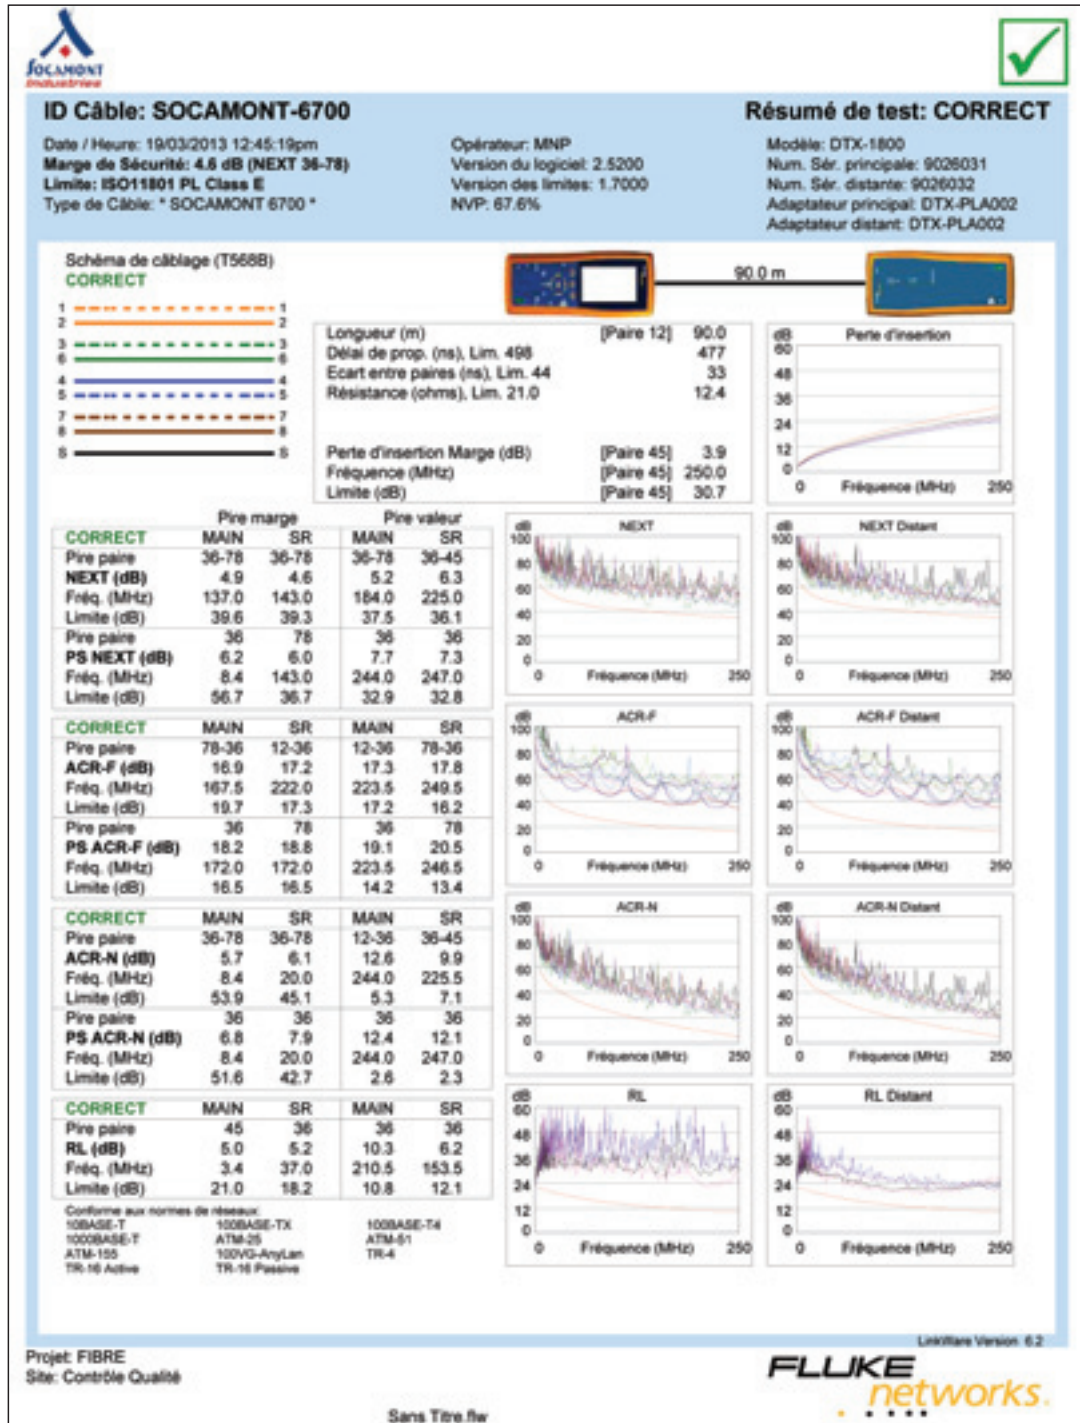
SOCAMONT Industries

ID Câble: SOCAMONT-6700

Résumé de test: CORRECT

Date / Heure: 19/03/2013 12:45:19pm
Marge de Sécurité: 4.6 dB (NEXT 36-78)
Limite: ISO11801 PL Class E
Type de Câble: * SOCAMONT 6700 *

Opérateur: MNP
Version du logiciel: 2.5200
Version des limites: 1.7000
NVP: 67.6%

Modèle: DTX-1800
Num. Sér. principale: 9026031
Num. Sér. distante: 9026032
Adaptateur principal: DTX-PLA002
Adaptateur distant: DTX-PLA002

Schéma de câblage (T568B)
CORRECT

1 1
2 2
3 3
6 6
4 4
5 5
7 7
8 8
S S

90.0 m

| Longueur (m) | [Paire 12] | 90.0 |
|---|---|---|
| Délai de prop. (ns), Lim. 498 | | 477 |
| Ecart entre paires (ns), Lim. 44 | | 33 |
| Résistance (ohms), Lim. 21.0 | | 12.4 |
| Perte d'insertion Marge (dB) | [Paire 45] | 3.9 |
| Fréquence (MHz) | [Paire 45] | 250.0 |
| Limite (dB) | [Paire 45] | 30.7 |

Perte d'insertion
dB 60 48 36 24 12 0
0 Fréquence (MHz) 250

| | Pire marge | | Pire valeur | |
|---|---|---|---|---|
| CORRECT | MAIN | SR | MAIN | SR |
| Pire paire | 36-78 | 36-78 | 36-78 | 36-45 |
| NEXT (dB) | 4.9 | 4.6 | 5.2 | 6.3 |
| Fréq. (MHz) | 137.0 | 143.0 | 184.0 | 225.0 |
| Limite (dB) | 39.6 | 39.3 | 37.5 | 36.1 |
| Pire paire | 36 | 78 | 36 | 36 |
| PS NEXT (dB) | 6.2 | 6.0 | 7.7 | 7.3 |
| Fréq. (MHz) | 8.4 | 143.0 | 244.0 | 247.0 |
| Limite (dB) | 56.7 | 36.7 | 32.9 | 32.8 |

| CORRECT | MAIN | SR | MAIN | SR |
|---|---|---|---|---|
| Pire paire | 78-36 | 12-36 | 12-36 | 78-36 |
| ACR-F (dB) | 16.9 | 17.2 | 17.3 | 17.8 |
| Fréq. (MHz) | 167.5 | 222.0 | 223.5 | 249.5 |
| Limite (dB) | 19.7 | 17.3 | 17.2 | 16.2 |
| Pire paire | 36 | 78 | 36 | 78 |
| PS ACR-F (dB) | 18.2 | 18.8 | 19.1 | 20.5 |
| Fréq. (MHz) | 172.0 | 172.0 | 223.5 | 246.5 |
| Limite (dB) | 16.5 | 16.5 | 14.2 | 13.4 |

| CORRECT | MAIN | SR | MAIN | SR |
|---|---|---|---|---|
| Pire paire | 36-78 | 36-78 | 12-36 | 36-45 |
| ACR-N (dB) | 5.7 | 6.1 | 12.6 | 9.9 |
| Fréq. (MHz) | 8.4 | 20.0 | 244.0 | 225.5 |
| Limite (dB) | 53.9 | 45.1 | 5.3 | 7.1 |
| Pire paire | 36 | 36 | 36 | 36 |
| PS ACR-N (dB) | 6.8 | 7.9 | 12.4 | 12.1 |
| Fréq. (MHz) | 8.4 | 20.0 | 244.0 | 247.0 |
| Limite (dB) | 51.6 | 42.7 | 2.6 | 2.3 |

| CORRECT | MAIN | SR | MAIN | SR |
|---|---|---|---|---|
| Pire paire | 45 | 36 | 36 | 36 |
| RL (dB) | 5.0 | 5.2 | 10.3 | 6.2 |
| Fréq. (MHz) | 3.4 | 37.0 | 210.5 | 153.5 |
| Limite (dB) | 21.0 | 18.2 | 10.8 | 12.1 |

NEXT
dB 100 80 60 40 20 0
0 Fréquence (MHz) 250

NEXT Distant
dB 100 80 60 40 20 0
0 Fréquence (MHz) 250

ACR-F
dB 100 80 60 40 20 0
0 Fréquence (MHz) 250

ACR-F Distant
dB 100 80 60 40 20 0
0 Fréquence (MHz) 250

ACR-N
dB 100 80 60 40 20 0
0 Fréquence (MHz) 250

ACR-N Distant
dB 100 80 60 40 20 0
0 Fréquence (MHz) 250

RL
dB 60 48 36 24 12 0
0 Fréquence (MHz) 250

RL Distant
dB 60 48 36 24 12 0
0 Fréquence (MHz) 250

Conforme aux normes de réseaux:
10BASE-T 100BASE-TX 1000BASE-T4
1000BASE-T ATM-25 ATM-51
ATM-155 100VG-AnyLan TR-4
TR-16 Active TR-16 Passive

LinkWare Version 6.2

Projet: FIBRE
Site: Contrôle Qualité

FLUKE networks.

Sans Titre.flw